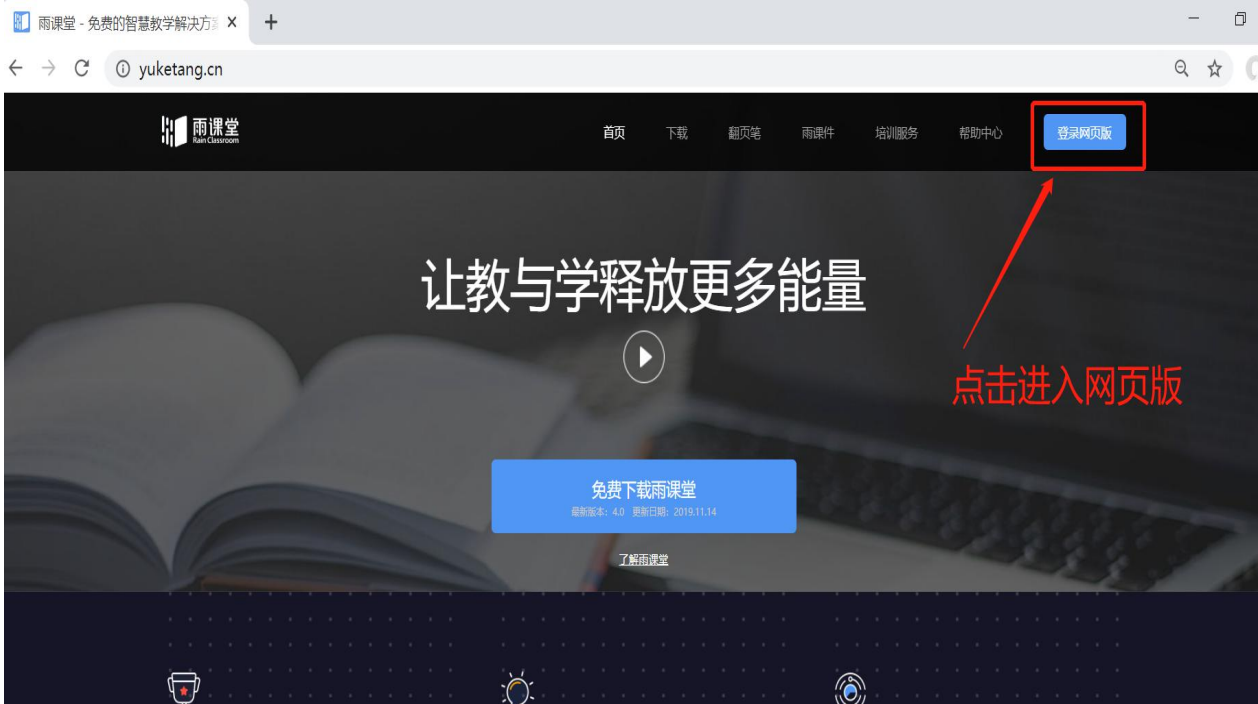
雨课堂 - 免费的智慧教学解决方 ×

yuketang.cn

雨课堂
Rain Classroom

首页 下载 翻页笔 雨课件 培训服务 帮助中心 登录网页版

让教与学释放更多能量

点击进入网页版

免费下载雨课堂
最新版本：4.0 更新日期：2019.11.14

了解雨课堂